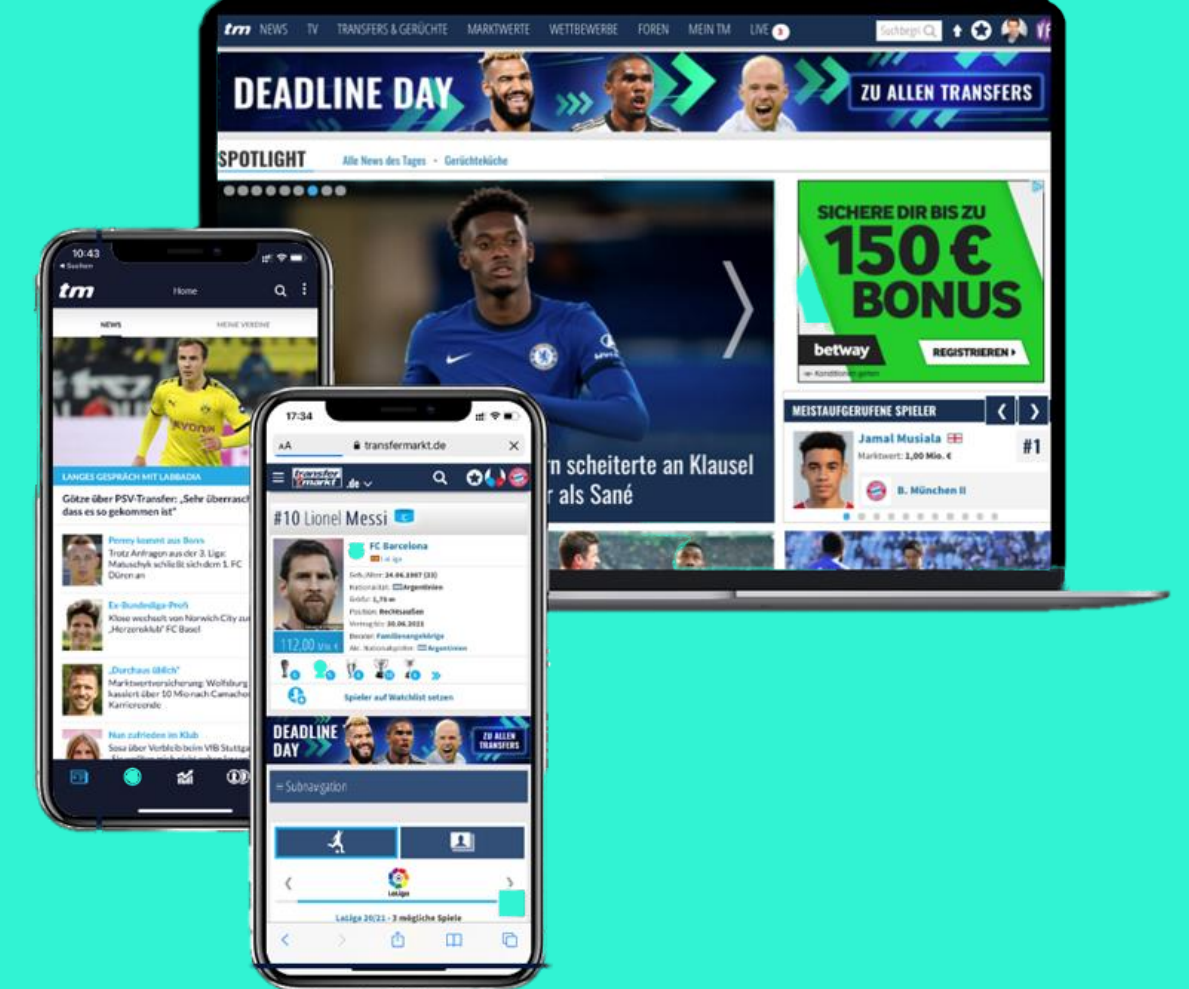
tm NEWS TV TRANSFERS & GERÜCHTE MARKTWERTE WETTBEWERBE FOREN MEIN TM LIVE 3

Suchbegri

DEADLINE DAY

ZU ALLEN TRANSFERS

SPOTLIGHT Alle News des Tages · Gerüchteküche

SICHERE DIR BIS ZU 150 € BONUS

betway REGISTRIEREN

MEISTAUFGERUFENE SPIELER

Jamal Musiala

Marktwert: 1,00 Mio. €

#1

B. München II

rn scheiterte an Klausel
r als Sané

10:43
◂ Suchen

tm Home

NEWS MEINE VEREINE

LANGES GESPRÄCH MIT LABBADIA

Götze über PSV-Transfer: „Sehr überrasch dass es so gekommen ist"

Penny kommt aus Boxs
Trotz Anfragen aus der 3. Liga: Matuschyk schließt sich dem 1. FC Düren an

Ex-Bundesliga-Profi
Klose wechselt von Norwich City zu „Herzensklub" FC Basel

„Durchaus üblich"
Marktwertversicherung: Wolfsburg kassiert über 10 Mio nach Camacho Karriereende

Nun zufrieden im Klub
Sosa über Verbleib beim VfB Stuttga

17:34

aA transfermarkt.de

transfermarkt .de

#10 Lionel Messi

FC Barcelona

Geb./Alter: 24.06.1987 (33)
Nationalität: Argentinien
Größe: 1,70 m
Position: Rechtsaußen
Vertrag bis: 30.06.2021
Berater: Familienangehörige
Akt. Nationalspieler: Argentinien

112,00 Mio. €

Spieler auf Watchlist setzen

DEADLINE DAY

ZU ALLEN TRANSFERS

≡ Subnavigation

LaLiga

LaLiga 20/21 - 3 mögliche Spiele